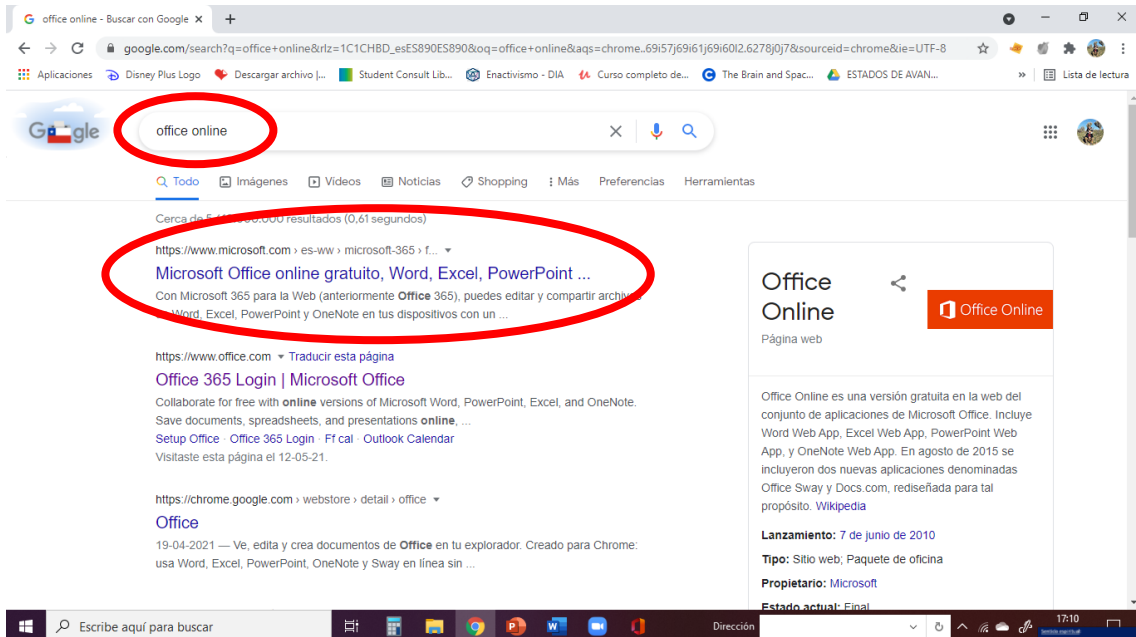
office online - Buscar con Google ×

google.com/search?q=office+online&rlz=1C1CHBD_esES890ES890&oq=office+online&aqs=chrome..69i57j69i61j69i60l2.6278j0j7&sourceid=chrome&ie=UTF-8

Aplicaciones Disney Plus Logo Descargar archivo |... Student Consult Lib... Enactivismo - DIA Curso completo de... The Brain and Spac... ESTADOS DE AVAN... » Lista de lectura

Google

office online

Todo Imágenes Videos Noticias Shopping Más Preferencias Herramientas

Cerca de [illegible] resultados (0,61 segundos)

https://www.microsoft.com › es-ww › microsoft-365 › f...

Microsoft Office online gratuito, Word, Excel, PowerPoint ...

Con Microsoft 365 para la Web (anteriormente **Office** 365), puedes editar y compartir archivos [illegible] Word, Excel, PowerPoint y OneNote en tus dispositivos con un ...

https://www.office.com ▾ Traducir esta página

Office 365 Login | Microsoft Office

Collaborate for free with **online** versions of Microsoft Word, PowerPoint, Excel, and OneNote. Save documents, spreadsheets, and presentations **online**, ...

Setup Office · Office 365 Login · Ff cal · Outlook Calendar

Visitaste esta página el 12-05-21.

https://chrome.google.com › webstore › detail › office

Office

19-04-2021 — Ve, edita y crea documentos de **Office** en tu explorador. Creado para Chrome: usa Word, Excel, PowerPoint, OneNote y Sway en línea sin ...

Office Online

Página web

Office Online

Office Online es una versión gratuita en la web del conjunto de aplicaciones de Microsoft Office. Incluye Word Web App, Excel Web App, PowerPoint Web App, y OneNote Web App. En agosto de 2015 se incluyeron dos nuevas aplicaciones denominadas Office Sway y Docs.com, rediseñada para tal propósito. Wikipedia

**Lanzamiento:** 7 de junio de 2010

**Tipo:** Sitio web; Paquete de oficina

**Propietario:** Microsoft

**Estado actual:** Final

Escribe aquí para buscar

Dirección

17:10